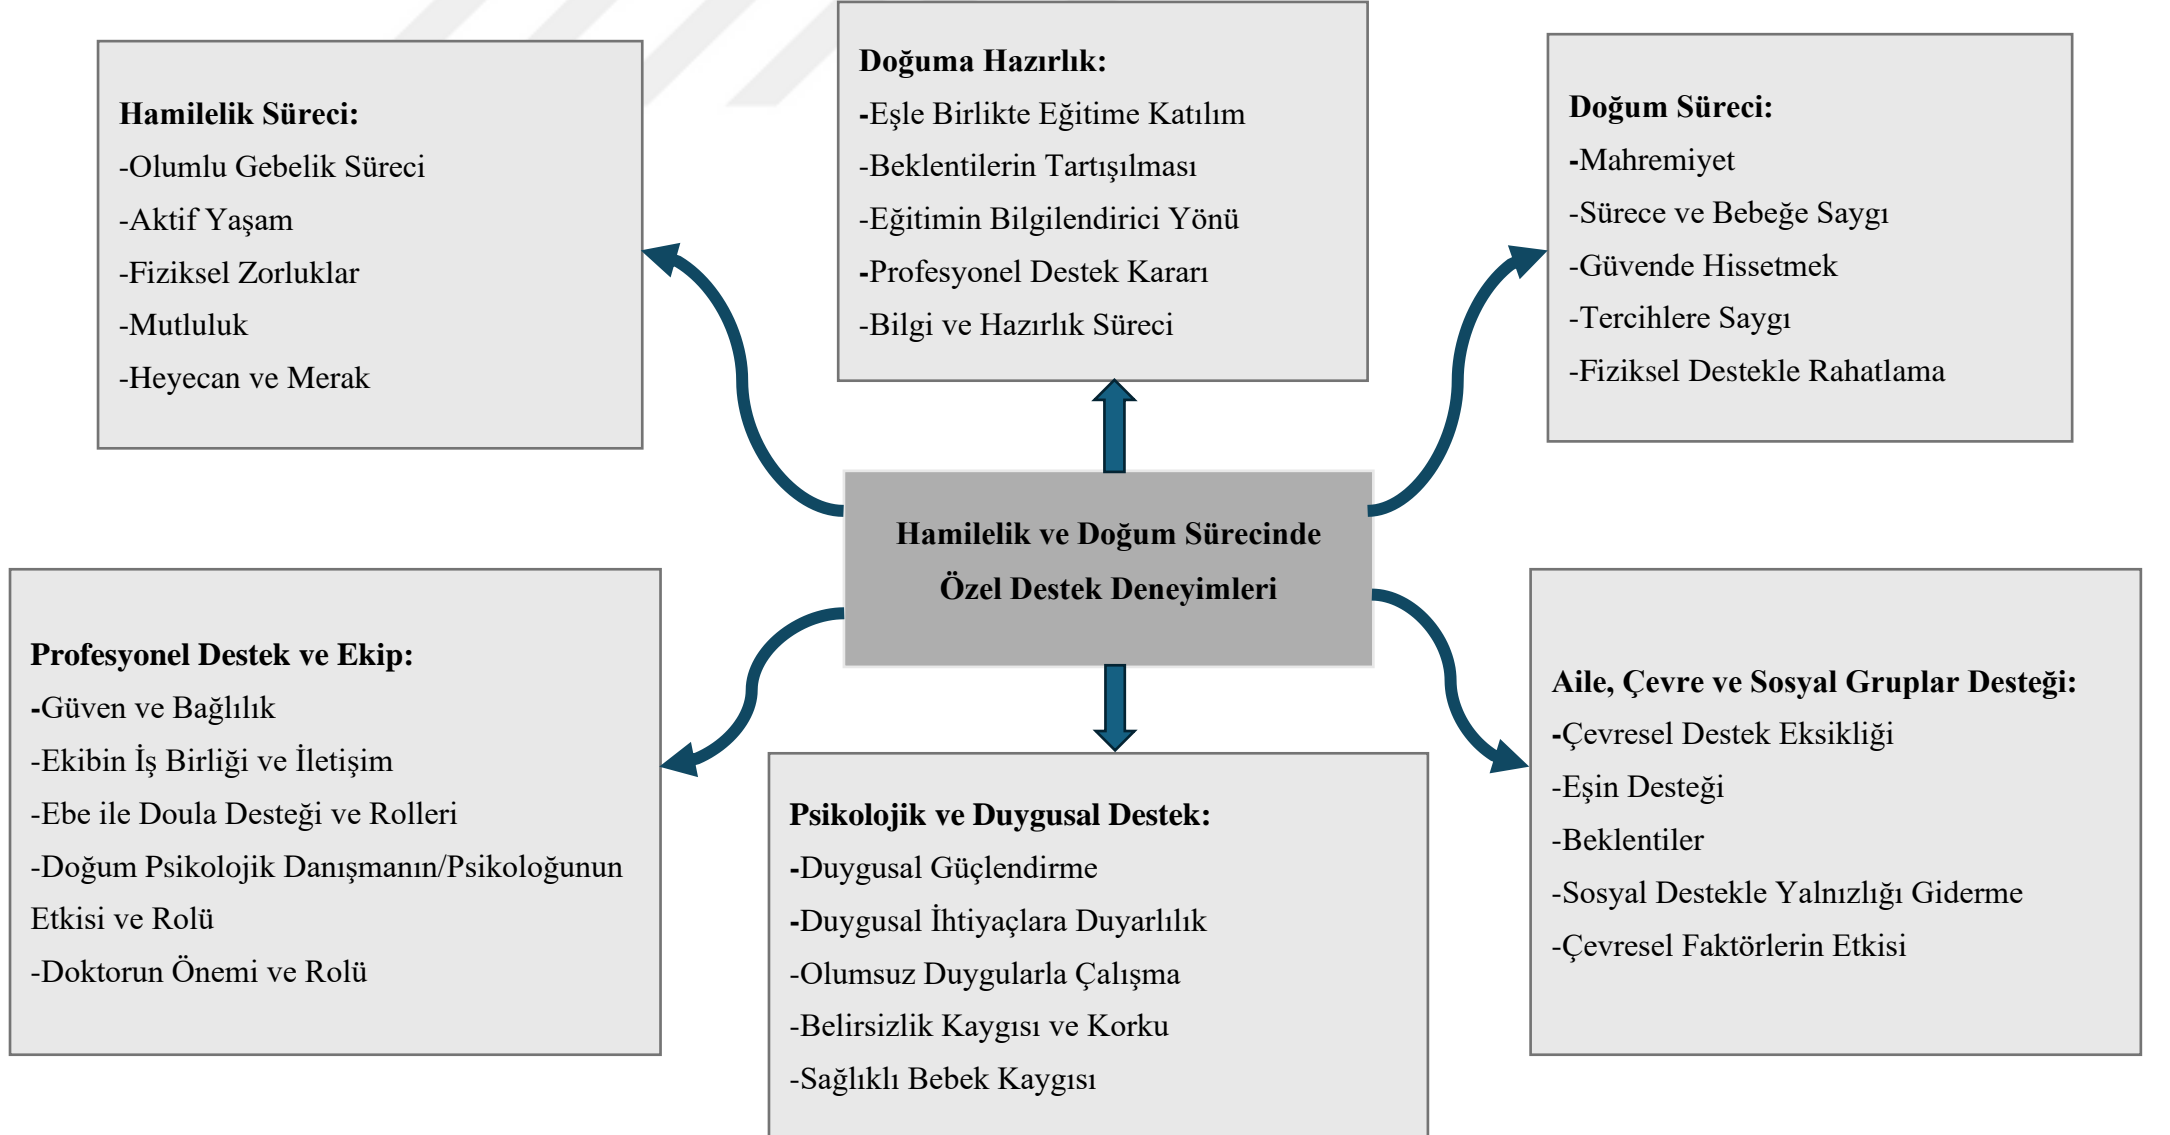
Hamilelik Süreci:
-Olumlu Gebelik Süreci
-Aktif Yaşam
-Fiziksel Zorluklar
-Mutluluk
-Heyecan ve Merak

Doğuma Hazırlık:
-Eşle Birlikte Eğitime Katılım
-Beklentilerin Tartışılması
-Eğitimin Bilgilendirici Yönü
-Profesyonel Destek Kararı
-Bilgi ve Hazırlık Süreci

Doğum Süreci:
-Mahremiyet
-Sürece ve Bebeğe Saygı
-Güvende Hissetmek
-Tercihlere Saygı
-Fiziksel Destekle Rahatlama

Hamilelik ve Doğum Sürecinde Özel Destek Deneyimleri

Profesyonel Destek ve Ekip:
-Güven ve Bağlılık
-Ekibin İş Birliği ve İletişim
-Ebe ile Doula Desteği ve Rolleri
-Doğum Psikolojik Danışmanın/Psikoloğunun Etkisi ve Rolü
-Doktorun Önemi ve Rolü

Psikolojik ve Duygusal Destek:
-Duygusal Güçlendirme
-Duygusal İhtiyaçlara Duyarlılık
-Olumsuz Duygularla Çalışma
-Belirsizlik Kaygısı ve Korku
-Sağlıklı Bebek Kaygısı

Aile, Çevre ve Sosyal Gruplar Desteği:
-Çevresel Destek Eksikliği
-Eşin Desteği
-Beklentiler
-Sosyal Destekle Yalnızlığı Giderme
-Çevresel Faktörlerin Etkisi